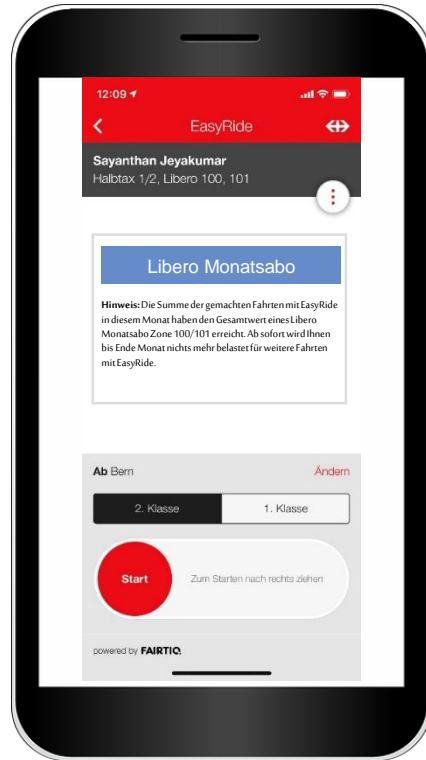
12:09

EasyRide

Sayanthan Jeyakumar
Halbtax 1/2, Libero 100, 101

Libero Monatsabo

**Hinweis:** Die Summe der gemachten Fahrten mit EasyRide in diesem Monat haben den Gesamtwert eines Libero Monatsabo Zone 100/101 erreicht. Ab sofort wird Ihnen bis Ende Monat nichts mehr belastet für weitere Fahrten mit EasyRide.

Ab Bern

Ändern

2. Klasse

1. Klasse

Start

Zum Starten nach rechts ziehen

powered by FAIRTIQ